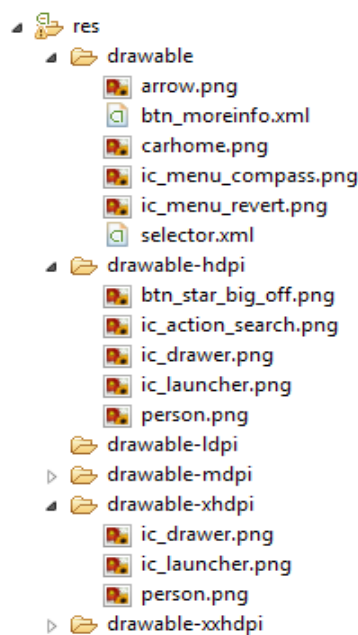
res
drawable
arrow.png
btn_moreinfo.xml
carhome.png
ic_menu_compass.png
ic_menu_revert.png
selector.xml
drawable-hdpi
btn_star_big_off.png
ic_action_search.png
ic_drawer.png
ic_launcher.png
person.png
drawable-ldpi
drawable-mdpi
drawable-xhdpi
ic_drawer.png
ic_launcher.png
person.png
drawable-xxhdpi